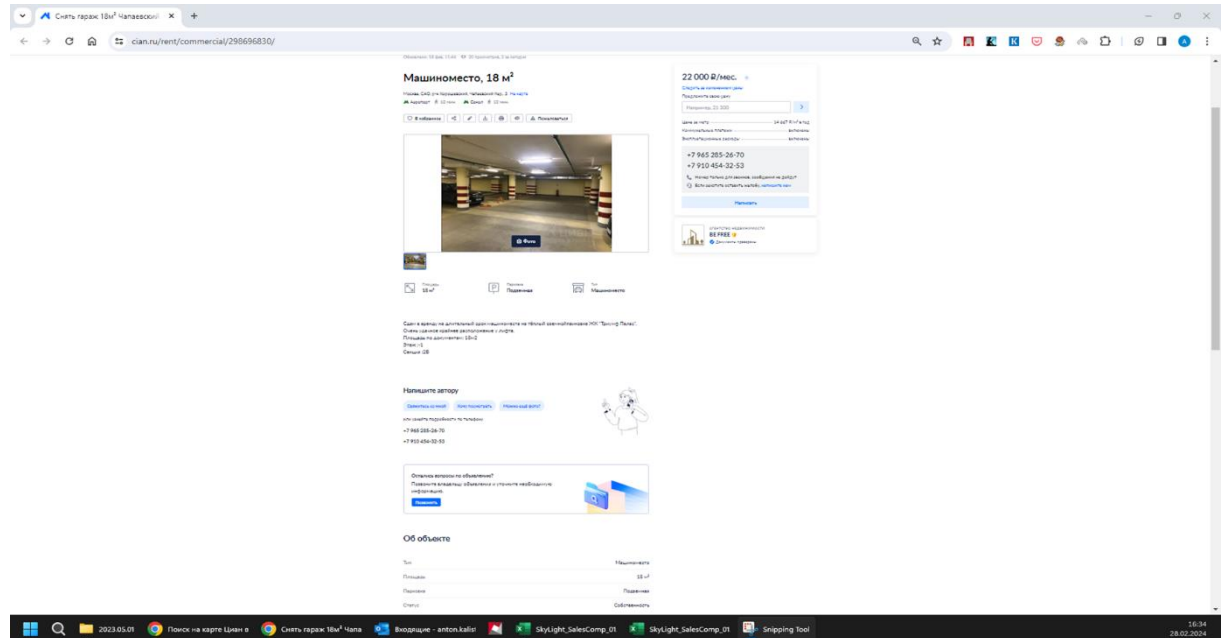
Снять гараж 18м² Чапаевский ×

cian.ru/rent/commercial/298696830/

Машиноместо, 18 м²

В избранное | Пожаловаться

Фото

Площадь 18 м² | Парковка Подземная | Тип Машиноместо

22 000 ₽/мес.

+7 965 285-26-70
+7 910 454-32-53

Написать

BE FREE

Напишите автору

+7 965 285-26-70
+7 910 454-32-53

Остались вопросы по объявлению?

Позвонить

Об объекте

| Тип | Машиноместо |
|---|---|
| Площадь | 18 м² |
| Парковка | Подземная |
| Статус | Собственность |

2023.05.01 | Поиск на карте Циан в | Снять гараж 18м² Чапа | Входящие - anton.kalis | SkyLight_SalesComp_01 | SkyLight_SalesComp_01 | Snipping Tool

16:34
28.02.2024